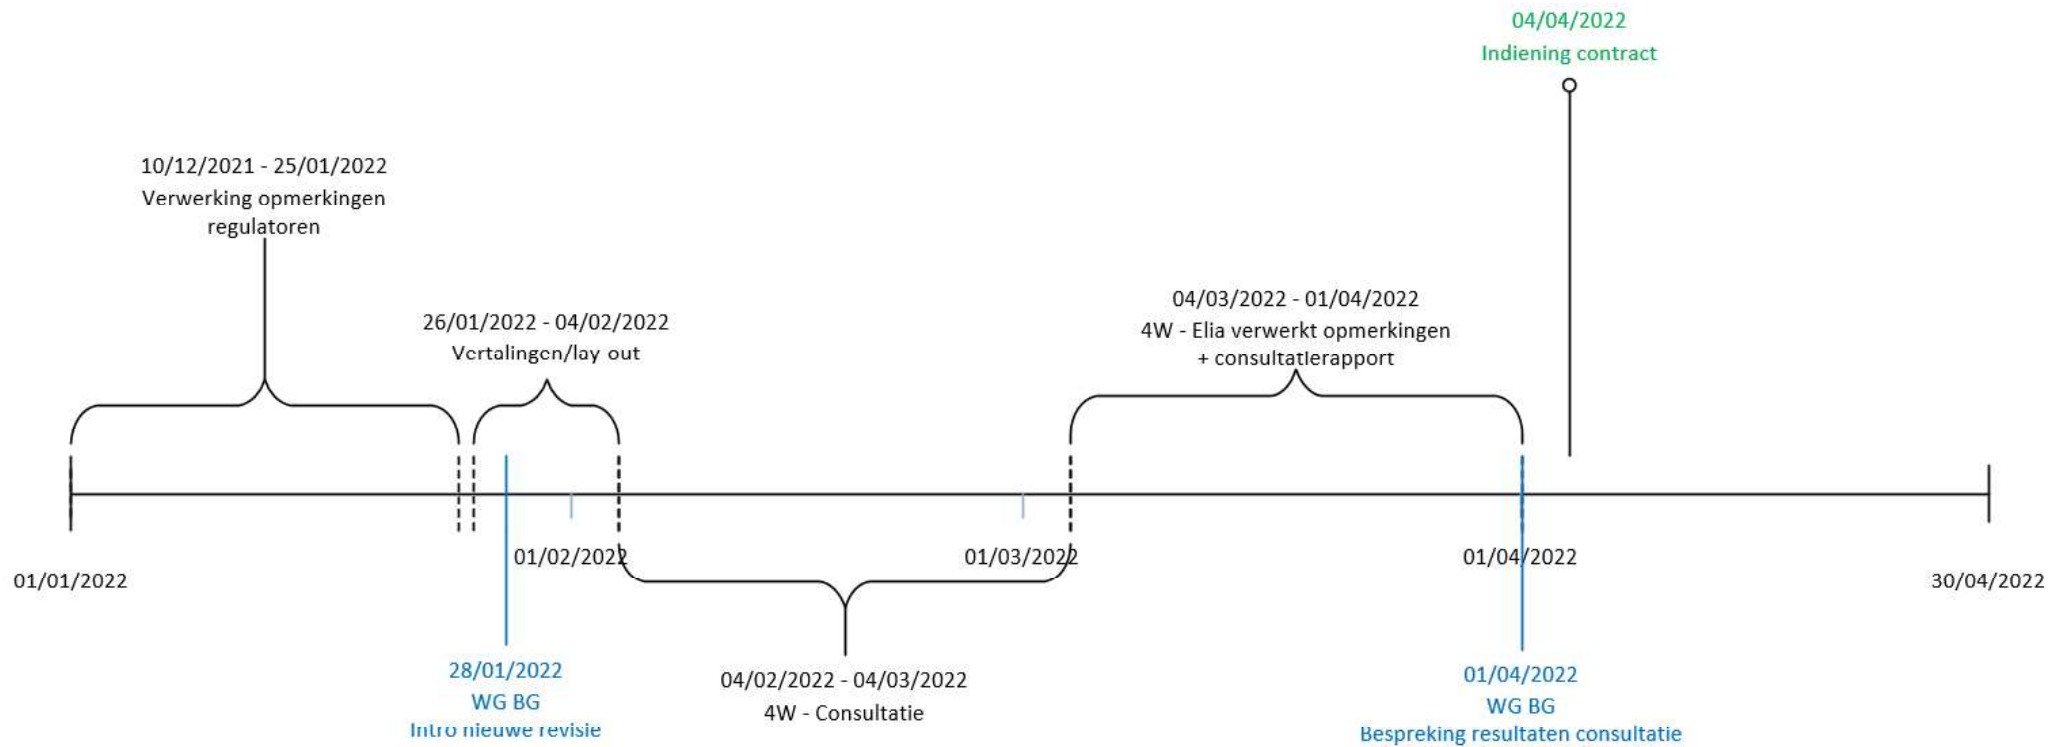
04/04/2022
Indiening contract

10/12/2021 - 25/01/2022
Verwerking opmerkingen regulatoren

26/01/2022 - 04/02/2022
Vertalingen/lay out

04/03/2022 - 01/04/2022
4W - Elia verwerkt opmerkingen + consultatierapport

01/01/2022

01/02/2022

01/03/2022

01/04/2022

30/04/2022

28/01/2022
WG BG
Intro nieuwe revisie

04/02/2022 - 04/03/2022
4W - Consultatie

01/04/2022
WG BG
Bespreking resultaten consultatie